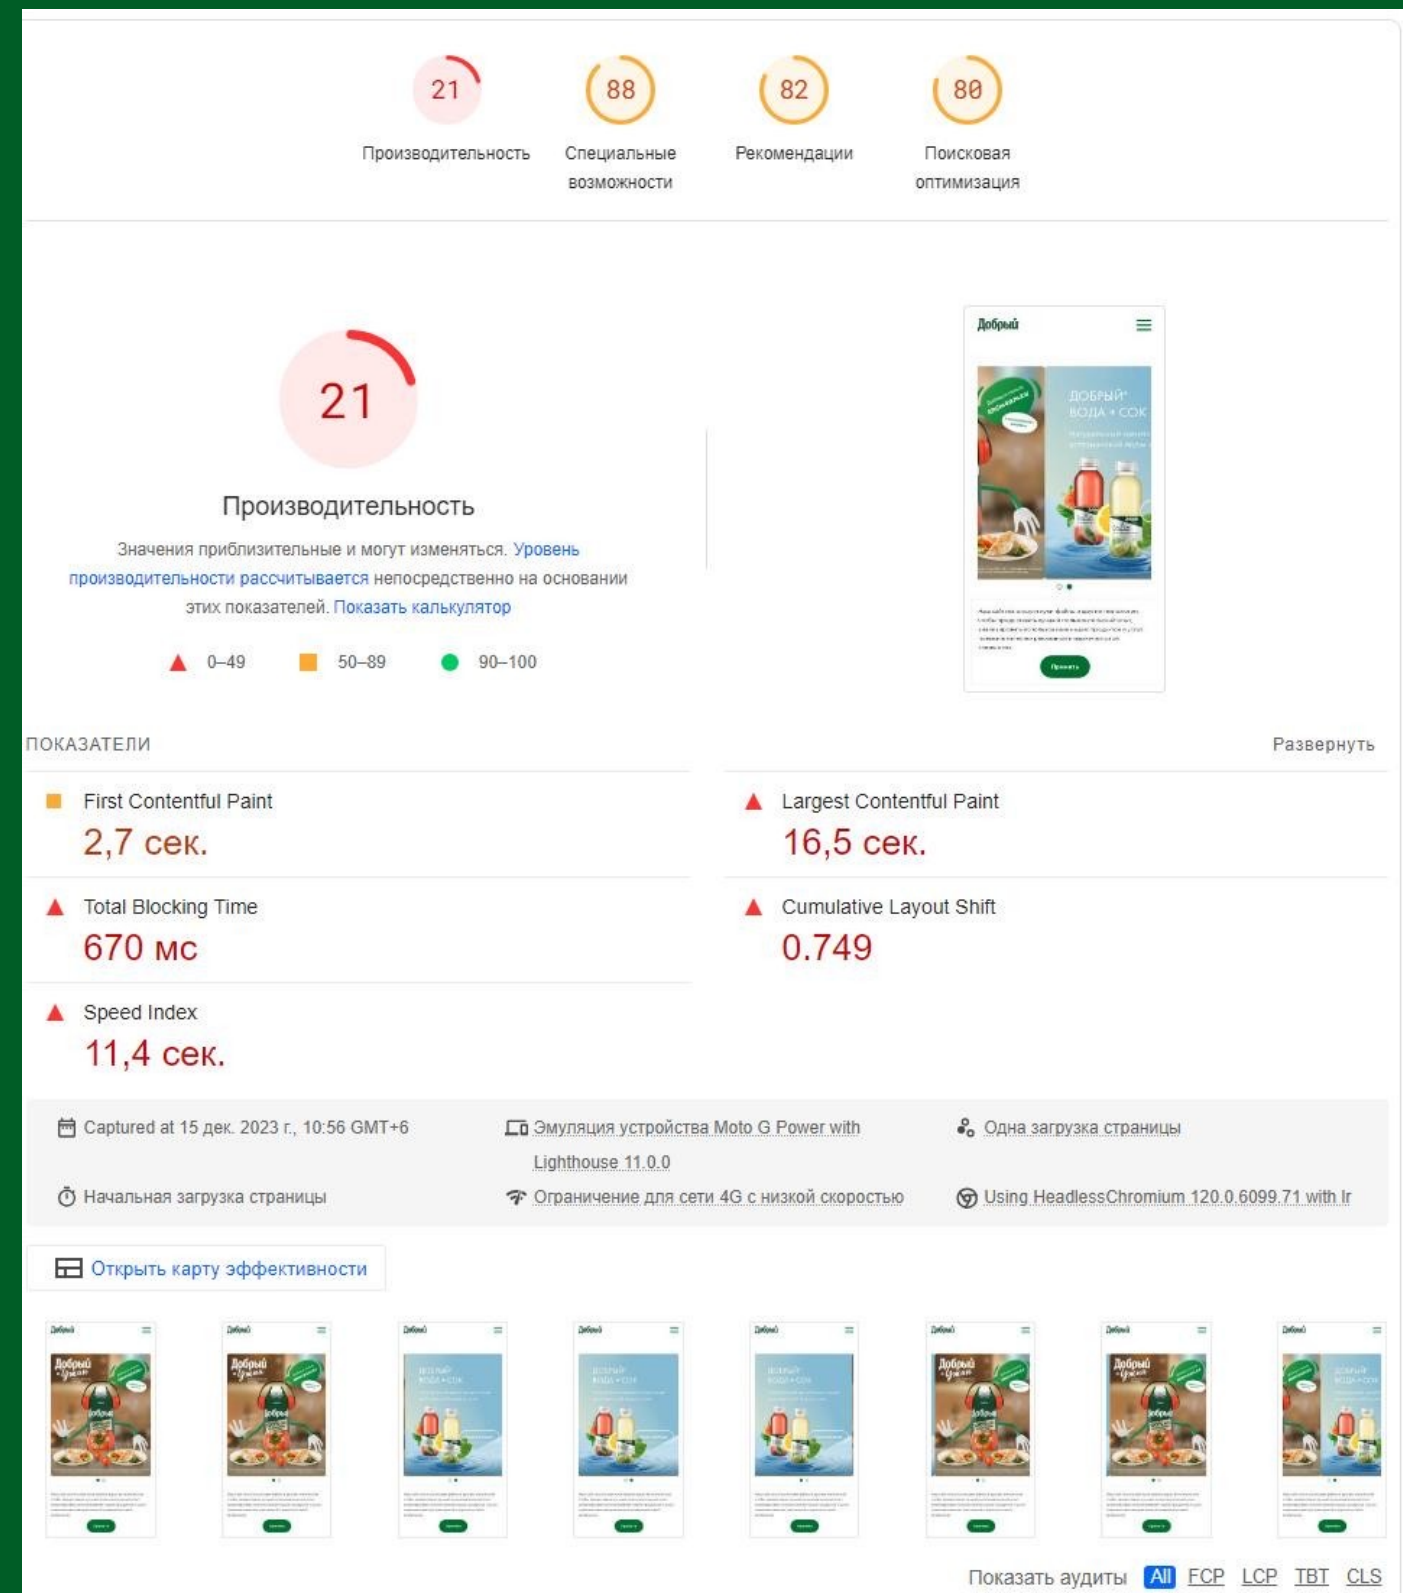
21
Производительность

88
Специальные возможности

82
Рекомендации

80
Поисковая оптимизация

21
Производительность

Значения приблизительные и могут изменяться. Уровень производительности рассчитывается непосредственно на основании этих показателей. Показать калькулятор

0–49 50–89 90–100

Добрый
ДОБРЫЙ ВОДА + СОК

ПОКАЗАТЕЛИ
Развернуть

First Contentful Paint
2,7 сек.

Largest Contentful Paint
16,5 сек.

Total Blocking Time
670 мс

Cumulative Layout Shift
0.749

Speed Index
11,4 сек.

Captured at 15 дек. 2023 г., 10:56 GMT+6
Эмуляция устройства Moto G Power with Lighthouse 11.0.0
Одна загрузка страницы
Начальная загрузка страницы
Ограничение для сети 4G с низкой скоростью
Using HeadlessChromium 120.0.6099.71 with lr

Открыть карту эффективности

Показать аудиты All FCP LCP TBT CLS